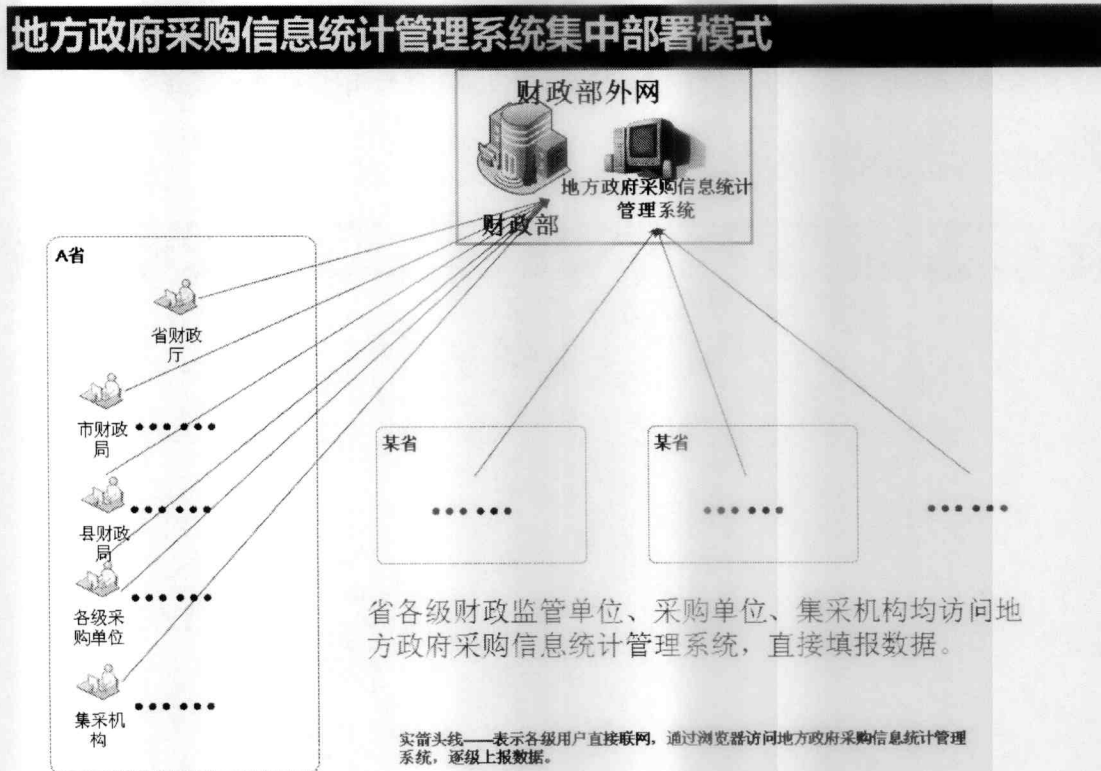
地方政府采购信息统计管理系统集中部署模式

财政部外网

地方政府采购信息统计管理系统

财政部

A省

省财政厅

市财政局 ……

县财政局 ……

各级采购单位 ……

集采机构 ……

某省

……

某省

……

……

省各级财政监管单位、采购单位、集采机构均访问地方政府采购信息统计管理系统，直接填报数据。

实箭头线——表示各级用户直接联网，通过浏览器访问地方政府采购信息统计管理系统，逐级上报数据。